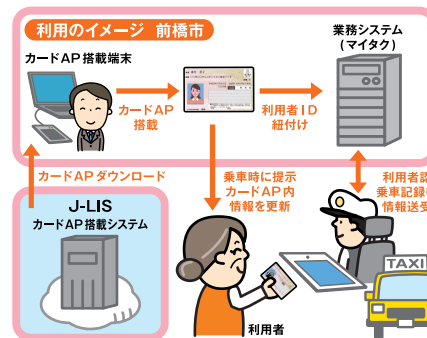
利用のイメージ　前橋市

カードAP搭載端末

カードAP搭載

利用者ID紐付け

業務システム（マイタク）

カードAPダウンロード

乗車時に提示 カードAP内 情報を更新

利用者認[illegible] 乗車記録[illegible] 情報送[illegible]

J-LIS

カードAP搭載システム

TAXI

利用者